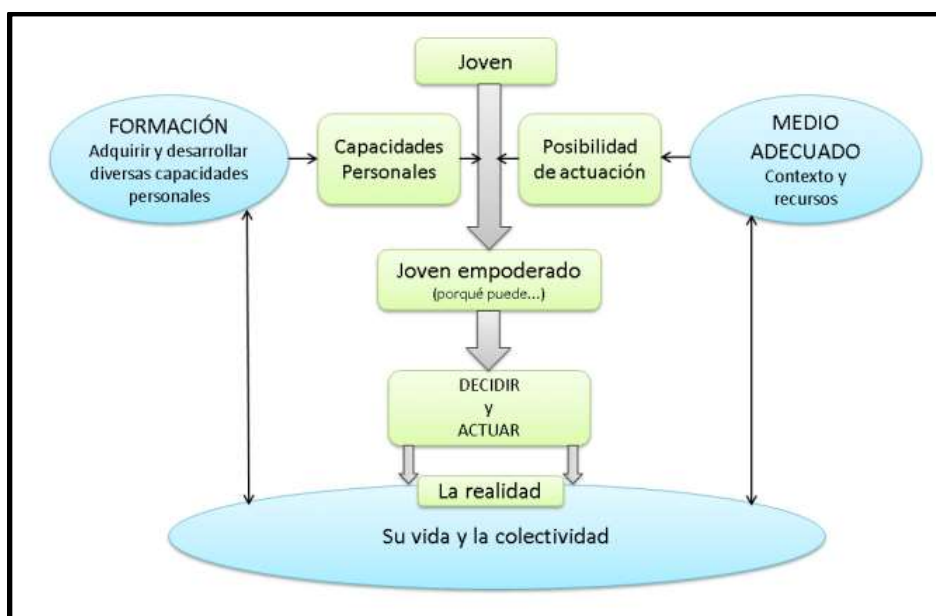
Joven

FORMACIÓN
Adquirir y desarrollar diversas capacidades personales

Capacidades Personales

Posibilidad de actuación

MEDIO ADECUADO
Contexto y recursos

Joven empoderado
(porqué puede...)

DECIDIR
y
ACTUAR

La realidad

Su vida y la colectividad